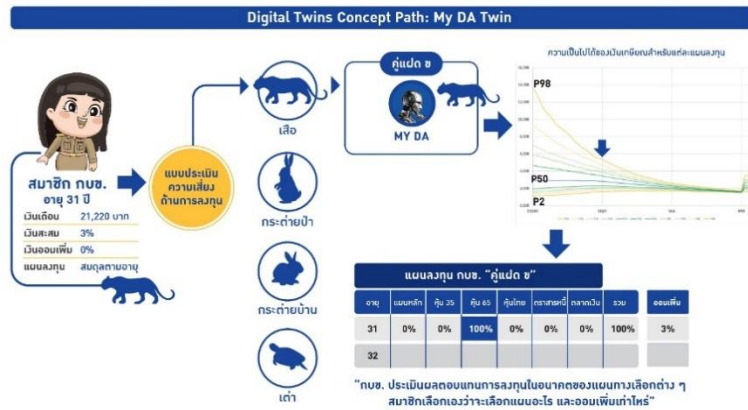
Digital Twins Concept Path: My DA Twin

สมาชิก กบข.
อายุ 31 ปี

เงินเดือน 21,220 บาท
เงินสะสม 3%
เงินออมเพิ่ม 0%
แผนลงทุน สมดุลตามอายุ

แบบประเมินความเสี่ยงด้านการลงทุน

เสือ

กระต่ายป่า

กระต่ายบ้าน

เต่า

คู่แฝด ข

MY DA

ความเป็นไปได้ของเงินเกษียณสำหรับแต่ละแผนลงทุน

P98

P50

P2

แผนลงทุน กบข. "คู่แฝด ข"

| อายุ | แผนหลัก | หุ้น 35 | หุ้น 65 | หุ้นไทย | ตราสารหนี้ | ตลาดเงิน | รวม |
|---|---|---|---|---|---|---|---|
| 31 | 0% | 0% | 100% | 0% | 0% | 0% | 100% |
| 32 | | | | | | | |

| ออมเพิ่ม |
|---|
| 3% |
| |

"กบข. ประเมินผลตอบแทนการลงทุนในอนาคตของแผนทางเลือกต่าง ๆ สมาชิกเลือกเองว่าจะเลือกแผนอะไร และออมเพิ่มเท่าไหร่"